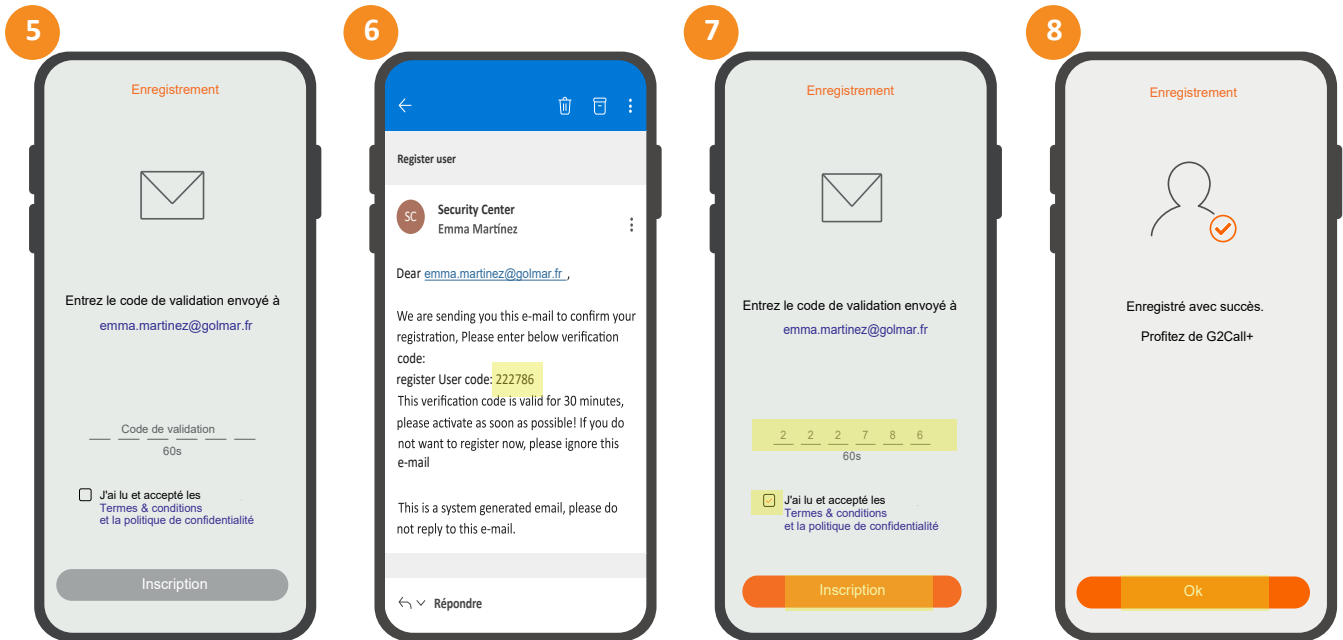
5

Enregistrement

Entrez le code de validation envoyé à

emma.martinez@golmar.fr

Code de validation

60s

J'ai lu et accepté les
Termes & conditions
et la politique de confidentialité

Inscription

6

Register user

SC

Security Center
Emma Martínez

Dear emma.martinez@golmar.fr ,

We are sending you this e-mail to confirm your registration, Please enter below verification code:
register User code: 222786
This verification code is valid for 30 minutes, please activate as soon as possible! If you do not want to register now, please ignore this e-mail

This is a system generated email, please do not reply to this e-mail.

Répondre

7

Enregistrement

Entrez le code de validation envoyé à

emma.martinez@golmar.fr

2 2 2 7 8 6

60s

J'ai lu et accepté les
Termes & conditions
et la politique de confidentialité

Inscription

8

Enregistrement

Enregistré avec succès.

Profitez de G2Call+

Ok